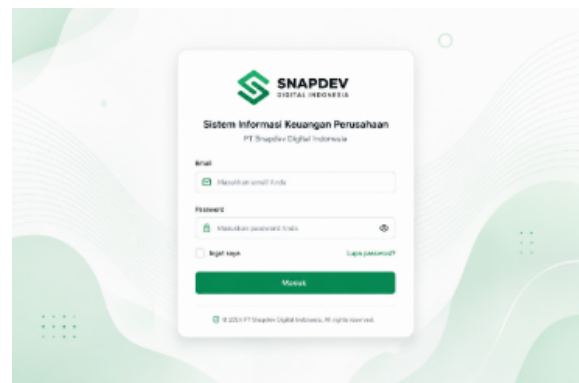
SNAPDEV
DIGITAL INDONESIA

Sistem Informasi Keuangan Perusahaan
PT Snapdev Digital Indonesia

Email
Masukkan email Anda

Password
Masukkan password Anda

Ingat saya
Lupa password?

Masuk

© 2025 PT Snapdev Digital Indonesia. All rights reserved.